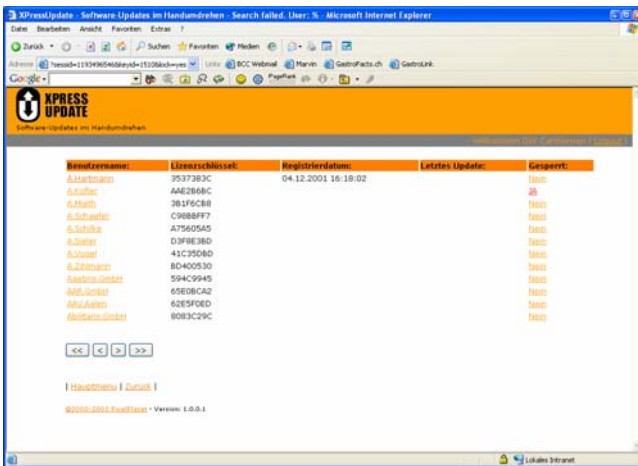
XPressUpdate - Software-Updates im Handumdrehen - Search failed. User: % - Microsoft Internet Explorer

Datei Bearbeiten Ansicht Favoriten Extras ?

Zurück Suchen Favoriten Medien

Adresse ?sessid=1193496546&keyid=1510&block=yes Links BCC Webmail Marvin GastroFacts.ch GastroLink

Google PageRank

XPRESS UPDATE
Software-Updates im Handumdrehen

Willkommen Dirk Carstensen | Logout |

| Benutzername: | Lizenzschlüssel: | Registrierdatum: | Letztes Update: | Gesperrt: |
|---|---|---|---|---|
| A.Hartmann | 3537383C | 04.12.2001 16:18:02 | | Nein |
| A.Hofer | AAE2B6BC | | | Ja |
| A.Mieth | 3B1F6CB8 | | | Nein |
| A.Schaefer | C988BFF7 | | | Nein |
| A.Schilke | A75605A5 | | | Nein |
| A.Sieler | D3F8E3BD | | | Nein |
| A.Vogel | 41C35D8D | | | Nein |
| A.Zillmann | 8D400530 | | | Nein |
| Aaebrs GmbH | 594C9945 | | | Nein |
| AAR GmbH | 65E0BCA2 | | | Nein |
| AAU Aalen | 62E5F0ED | | | Nein |
| Abitans GmbH | 8083C29C | | | Nein |

<< < > >>

| Hauptmenu | Zurück |

©2000-2001 PixelPlanet - Version: 1.0.0.1

Lokales Intranet